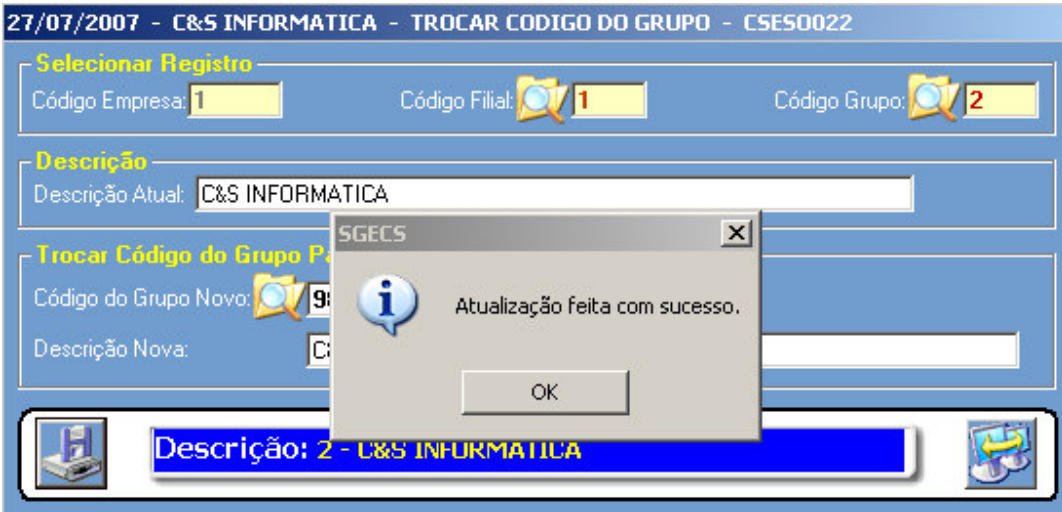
27/07/2007 - C&S INFORMATICA - TROCAR CODIGO DO GRUPO - CSES0022

Selecionar Registro

Código Empresa: 1

Código Filial: 1

Código Grupo: 2

Descrição

Descrição Atual: C&S INFORMATICA

Trocar Código do Grupo P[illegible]

Código do Grupo Novo: 9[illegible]

Descrição Nova: C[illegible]

SGECS

Atualização feita com sucesso.

OK

Descrição: 2 - C&S INFORMATICA